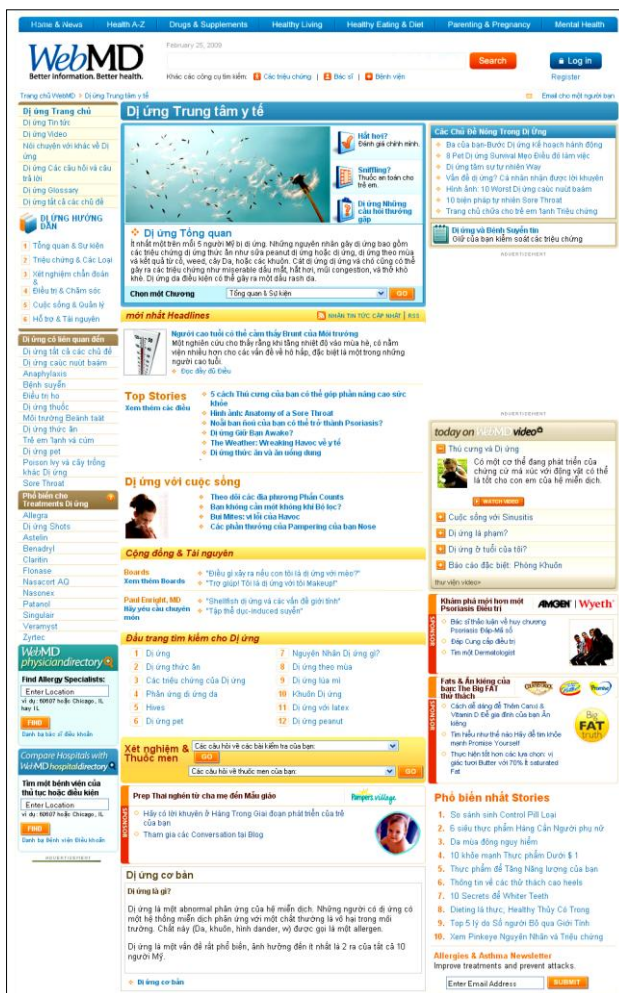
Home & News | Health A-Z | Drugs & Supplements | Healthy Living | Healthy Eating & Diet | Parenting & Pregnancy | Mental Health

WebMD
Better information. Better health.

February 25, 2009

Search

Log in
Register

Khác các công cụ tìm kiếm: Các triệu chứng | Bác sĩ | Bệnh viện

Trang chủ WebMD > Dị ứng Trung tâm y tế

Email cho một người bạn

Dị ứng Trang chủ
Dị ứng Tin tức
Dị ứng Video
Nói chuyện với khác về Dị ứng
Dị ứng Các câu hỏi và câu trả lời
Dị ứng Glossary
Dị ứng tất cả các chủ đề

DỊ ỨNG HƯỚNG DẪN
1 Tổng quan & Sự kiện
2 Triệu chứng & Các Loại
3 Xét nghiệm chẩn đoán &
4 Điều trị & Chăm sóc
5 Cuộc sống & Quản lý
6 Hỗ trợ & Tài nguyên

Dị ứng có liên quan đến
Dị ứng tất cả các chủ đề
Dị ứng cauúc nuớt baám
Anaphylaxis
Bệnh suyễn
Điều trị ho
Dị ứng thuốc
Môi trường Bệảnh taât
Dị ứng thức ăn
Trẻ em lạnh và cúm
Dị ứng pet
Poison ivy và cây trồng khác Dị ứng
Sore Throat

Phổ biến cho Treatments Dị ứng
Allegra
Dị ứng Shots
Astelin
Benadryl
Claritin
Flonase
Nasacort AQ
Nasonex
Patanol
Singulair
Veramyst
Zyrtec

WebMD physiciandirectory
Find Allergy Specialists:
Enter Location
ví dụ: 10007 hoặc Chicago, IL hay IL
FIND
Danh bạ bác sĩ điều khiển

Compare Hospitals with WebMD hospitaldirectory
Tìm một bệnh viện của thủ tục hoặc điều kiện
Enter Location
ví dụ: 10007 hoặc Chicago, IL hay IL
FIND
Danh bạ Bệnh viện Điều khiển

ADVERTISEMENT

Dị ứng Trung tâm y tế

Hắt hơi? Đánh giá chính mình.
Sniffling? Thuốc an toàn cho trẻ em.
Dị ứng Những câu hỏi thường gặp

Dị ứng Tổng quan
Ít nhất một trên mỗi 5 người Mỹ bị dị ứng. Những nguyên nhân gây dị ứng bao gồm các thức chứng dị ứng thức ăn như sữa peanut dị ứng bụi, dị ứng, dị ứng theo mùa và kết quả từ cỏ, weed, cây Da, hoặc các khuôn. Cắt dị ứng dị ứng và chó cũng có thể gây ra các triệu chứng như miserable dầu mắt, hắt hơi, mũi congestion, và thở khó khè. Dị ứng da điều kiện có thể gây ra một dấu rash da.

Chọn một Chương: Tổng quan & Sự kiện GO

mới nhất Headlines
NHẬN TIN TỨC CẬP NHẬT | RSS
Người cao tuổi có thể cảm thấy Brunt của Môi trường
Một nghiên cứu cho thấy rằng khi tăng nhiệt độ vào mùa hè, có nằm viện nhiều hơn cho các vấn đề về hô hấp, đặc biệt là một trong những người cao tuổi.
Đọc đầy đủ Điều

Top Stories
Xem thêm các điều
5 cách Thú cưng của bạn có thể giúp phần nâng cao sức khỏe
Hình ảnh: Anatomy of a Sore Throat
Ngoài bạn hỏi của bạn có thể trở thành Psoriasis?
Dị ứng Giữ Bạn Awake?
The Weather: Wreaking Havoc về ly thể
Dị ứng thức ăn và ăn uống dung

Dị ứng với cuộc sống
Theo dõi các địa phương Phấn Counts
Bạn không cần một không khí Bộ lọc?
Bụi Mites: số lỗi của Havoc
Các phần thưởng của Pampering của bạn Nose

Cộng đồng & Tài nguyên
Boards
Xem thêm Boards
"Điều gì xảy ra nếu con tôi là dị ứng với mèo?"
"Trợ giúp! Tôi là dị ứng với tôi Makeup!"
Paul Enright, MD
Hãy yêu cầu chuyên môn
"Shellfish dị ứng và các vấn đề giới tính"
"Tập thể dục-induced suyễn"

Đầu trang tìm kiếm cho Dị ứng
1 Dị ứng
2 Dị ứng thức ăn
3 Các triệu chứng của Dị ứng
4 Phản ứng dị ứng da
5 Hives
6 Dị ứng pet
7 Nguyên Nhân Dị ứng gì?
8 Dị ứng theo mùa
9 Dị ứng lúa mì
10 Khuôn Dị ứng
11 Dị ứng với latex
12 Dị ứng peanut

Xét nghiệm & Thuốc men
Các câu hỏi về các bài kiểm tra của bạn: GO
Các câu hỏi về thuốc men của bạn: GO

SPONSOR
Prep Thai nghén từ cha mẹ đến Mẫu giáo
Pampers village
Hãy có lời khuyên ở Hàng Trong Giai đoạn phát triển của trẻ của bạn
Tham gia các Conversation tại Blog

Dị ứng cơ bản
Dị ứng là gì?
Dị ứng là một abnormal phản ứng của hệ miễn dịch. Những người có dị ứng có một hệ thống miễn dịch phản ứng với một chất thường là vô hại trong môi trường. Chất này (Da, khuôn, thình dander, v) được gọi là một allergen.
Dị ứng là một vấn đề rất phổ biến, ảnh hưởng đến ít nhất là 2 ra của tất cả 10 người Mỹ.
Dị ứng cơ bản

Các Chủ Đề Nóng Trong Dị Ứng
Ba của bạn-Bước Dị ứng Kế hoạch hành động
8 Pet Dị ứng Survival Meo Điều để làm việc
Dị ứng tâm sự tự nhiên Way
Vấn đề dị ứng? Cá nhân nhận được lời khuyên
Hình ảnh: 10 Worst Dị ứng các nuốt baám
10 Siên pháp tự Soothe Sore Throat
Trang chủ chữa cho trẻ em lạnh Triệu chứng

Dị ứng và Bệnh Suyễn tin
Giữ của bạn kiểm soát các triệu chứng

ADVERTISEMENT

ADVERTISEMENT

today on WebMD video
Thú cưng và Dị ứng
Có một cơ thể đang phát triển của chứng cứ mà xúc với động vật có thể là tốt cho con em của hệ miễn dịch.
WATCH VIDEO
Cuộc sống với Sinusitis
Dị ứng là phạm?
Dị ứng ở tuổi của tôi?
Báo cáo đặc biệt: Phòng Khuôn
thư viện video

SPONSOR
Khám phá một hơn một Psoriasis Điều trị
AMGEN | Wyeth
Bắc sĩ thảo luận về hay phương Psoriasis Đáp-Mã số
Đáp Cung cấp điều trị
Tìm một Dermatologist

SPONSOR
Fats & Ăn kiêng của bạn: The Big FAT thư thách
Cách để đăng để Thêm Canxi & Vitamin D Để gia đình của bạn Ăn kiêng
Tìm hiểu như thế nào Hãy để tìm khỏe mạnh Promise Yourself
Thực hiện tất hơn các lựa chọn: vị giác tươi Butter với 70% ít saturated Fat
Big FAT truth

Phổ biến nhất Stories
1. So sánh sinh Control Pill Loại
2. 6 siêu thực phẩm Hàng Cần Người phụ nữ
3. Da mùa đông nguy hiểm
4. 10 khỏe mạnh Thực phẩm Dưới $ 1
5. Thực phẩm để Tăng Năng lượng của bạn
6. Thông tin về các thứ thách cao heels
7. 10 Secrets để Whiter Teeth
8. Dieting là thực; Healthy Thủy Cố Trọng
9. Top 5 lý do Số người Bỏ qua Giới Tính
10. Xem Pinkeye Nguyên Nhân và Triệu chứng

Allergies & Asthma Newsletter
Improve treatments and prevent attacks.
Enter Email Address SUBMIT